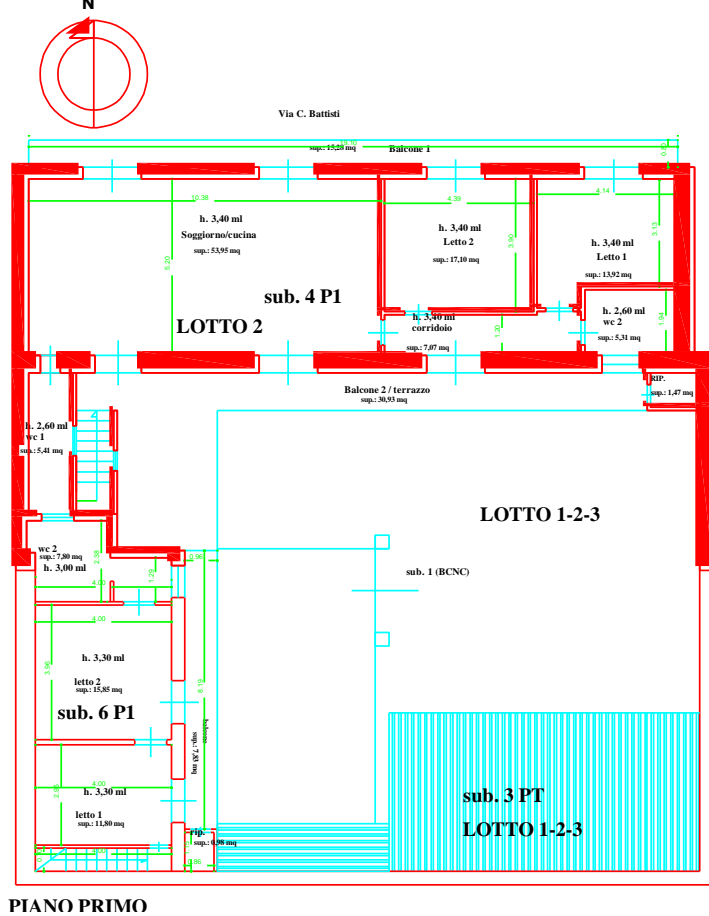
N

Via C. Battisti

Balcone 1
sup.: 15,28 mq

10.38

h. 3,40 ml
Soggiorno/cucina
sup.: 53,95 mq

5.20

4.39

h. 3,40 ml
Letto 2
sup.: 17,10 mq

3.90

4.14

h. 3,40 ml
Letto 1
sup.: 13,92 mq

3.13

sub. 4 P1

LOTTO 2

h. 3,40 ml
corridoio
sup.: 7,07 mq

1.20

h. 2,60 ml
wc 2
sup.: 5,31 mq

1.94

Balcone 2 / terrazzo
sup.: 30,93 mq

RIP.
sup.: 1,47 mq

h. 2,60 ml
wc 1
sup.: 5,41 mq

LOTTO 1-2-3

wc 2
sup.: 7,80 mq
h. 3,00 ml

2.38

4.00

1.29

0.96

sub. 1 (BCNC)

4.00

h. 3,30 ml
letto 2
sup.: 15,85 mq

3.96

8.19

sub. 6 P1

balcone
sup.: 7,83 mq

4.00

h. 3,30 ml
letto 1
sup.: 11,80 mq

2.95

sub. 3 PT

LOTTO 1-2-3

rip.
sup.: 0,98 mq

0.86

PIANO PRIMO